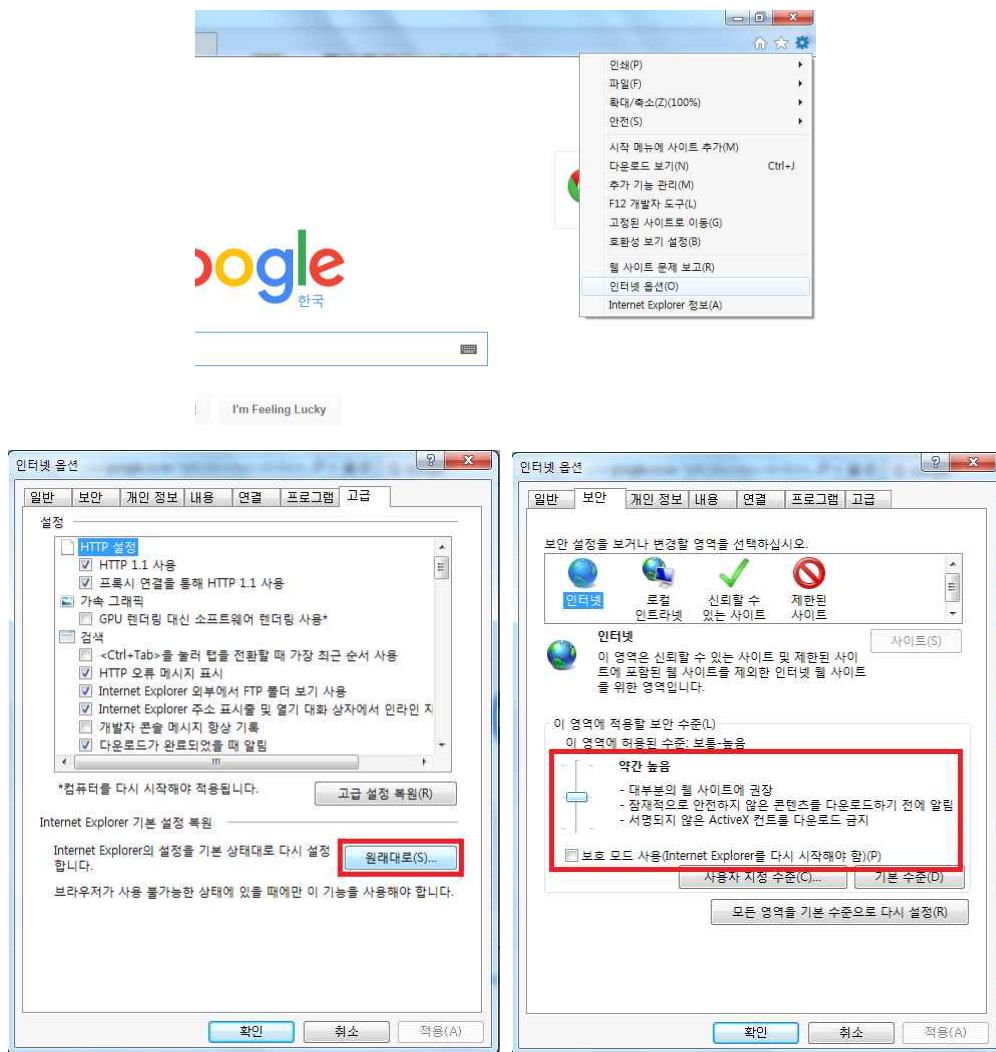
인쇄(P)
파일(F)
확대/축소(Z)(100%)
안전(S)
시작 메뉴에 사이트 추가(M)
다운로드 보기(N) Ctrl+J
추가 기능 관리(M)
F12 개발자 도구(L)
고정된 사이트로 이동(G)
호환성 보기 설정(B)
웹 사이트 문제 보고(R)
인터넷 옵션(O)
Internet Explorer 정보(A)

oogle
한국

I'm Feeling Lucky

인터넷 옵션
일반 | 보안 | 개인 정보 | 내용 | 연결 | 프로그램 | 고급
설정
HTTP 설정
HTTP 1.1 사용
프록시 연결을 통해 HTTP 1.1 사용
가속 그래픽
GPU 렌더링 대신 소프트웨어 렌더링 사용*
검색
<Ctrl+Tab>을 눌러 탭을 전환할 때 가장 최근 순서 사용
HTTP 오류 메시지 표시
Internet Explorer 외부에서 FTP 폴더 보기 사용
Internet Explorer 주소 표시줄 및 열기 대화 상자에서 인라인 자
개발자 콘솔 메시지 항상 기록
다운로드가 완료되었을 때 알림
*컴퓨터를 다시 시작해야 적용됩니다.
고급 설정 복원(R)
Internet Explorer 기본 설정 복원
Internet Explorer의 설정을 기본 상태대로 다시 설정합니다.
원래대로(S)...
브라우저가 사용 불가능한 상태에 있을 때에만 이 기능을 사용해야 합니다.
확인 취소 적용(A)

인터넷 옵션
일반 | 보안 | 개인 정보 | 내용 | 연결 | 프로그램 | 고급
보안 설정을 보거나 변경할 영역을 선택하십시오.
인터넷 로컬 인트라넷 신뢰할 수 있는 사이트 제한된 사이트
인터넷
이 영역은 신뢰할 수 있는 사이트 및 제한된 사이트에 포함된 웹 사이트를 제외한 인터넷 웹 사이트를 위한 영역입니다.
사이트(S)
이 영역에 적용할 보안 수준(L)
이 영역에 허용된 수준: 보통-높음
약간 높음
- 대부분의 웹 사이트에 권장
- 잠재적으로 안전하지 않은 콘텐츠를 다운로드하기 전에 알림
- 서명되지 않은 ActiveX 컨트롤 다운로드 금지
보호 모드 사용(Internet Explorer를 다시 시작해야 함)(P)
사용자 지정 수준(C)... 기본 수준(D)
모든 영역을 기본 수준으로 다시 설정(R)
확인 취소 적용(A)